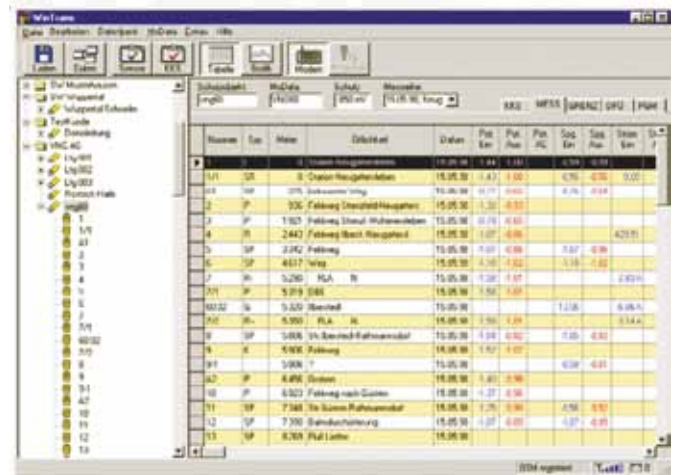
WinTrans

Datei Bearbeiten Datei/paket MoDaten Extras Hilfe

Tabelle Grafik Modem

Schutzobjekt MoDaten Schutz Messreihe

KKU MESS GRENZ DFÜ PMM

| Nummer | Typ | Meter | Ortlichkeit | Datum | Pot. Ein | Pot. Aus | Pot. AC | Spg. Ein | Spg. Aus | Strom Ein |
|---|---|---|---|---|---|---|---|---|---|---|
| 1 | | 0 | Station Neugattersleben | 15.05.98 | -1,44 | -1,00 | | 4,94 | -0,09 | |
| 1/1 | SR | 0 | Station Neugattersleben | 15.05.98 | -1,43 | -1,00 | | 0,70 | -0,76 | 0,01 |
| 2 | | | | 15.05.98 | | | | | | |
| 3 | P | 1.925 | Feldweg Strenzfeld-Wohlsdorf | 15.05.98 | | | | | | |
| 4 | R | 2.443 | Feldweg Ilberst.-Neugattersl. | 15.05.98 | -1,07 | | | | | |
| 5 | SP | 3.742 | Feldweg | 15.05.98 | | | | | | |
| 6 | SP | 4.617 | Weg | 15.05.98 | | | | | | |
| 7 | R | 5.290 | | 15.05.98 | | | | | | |
| 7/1 | P | 5.319 | | 15.05.98 | | | | | | |
| 60/32 | S | 5.320 | Ilberstedt | 15.05.98 | | | | | | |
| 7/2 | R | 5.350 | | 15.05.98 | | | | | | |
| 8 | SP | 5.806 | | 15.05.98 | | | | | | |
| 9 | K | 5.936 | Feldweg | 15.05.98 | | | | | | |
| 9/1 | | 5.936 | | 15.05.98 | | | | | | |
| A2 | P | 6.456 | Graben | 15.05.98 | | | | | | |
| 10 | P | 6.923 | Feldweg nach Güsten | 15.05.98 | | | | | | |
| 11 | SP | 7.346 | | 15.05.98 | | | | | | |
| 12 | SP | 7.350 | | 15.05.98 | | | | | | |
| 13 | SP | 8.393 | | 15.05.98 | | | | | | |

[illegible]